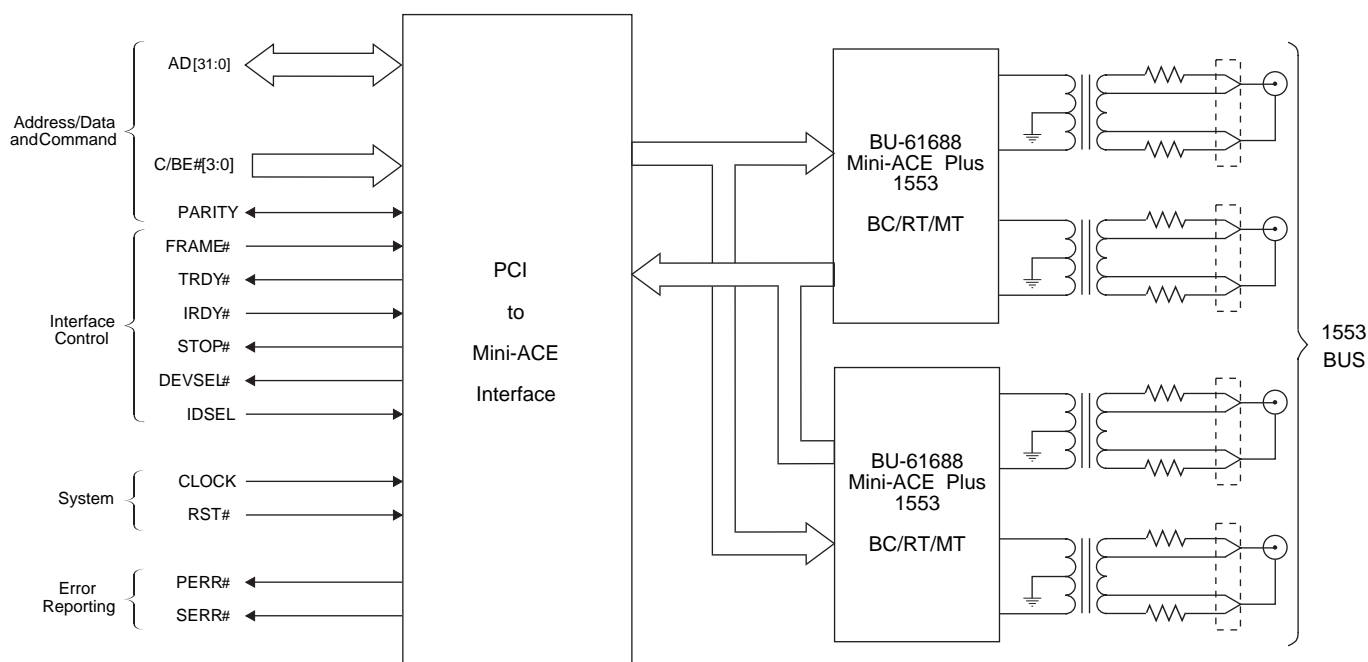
Address/Data andCommand

AD[31:0]

C/BE#[3:0]

PARITY

Interface Control

FRAME#

TRDY#

IRDY#

STOP#

DEVSEL#

IDSEL

System

CLOCK

RST#

Error Reporting

PERR#

SERR#

PCI

to

Mini-ACE

Interface

BU-61688
Mini-ACE Plus
1553

BC/RT/MT

BU-61688
Mini-ACE Plus
1553

BC/RT/MT

1553
BUS